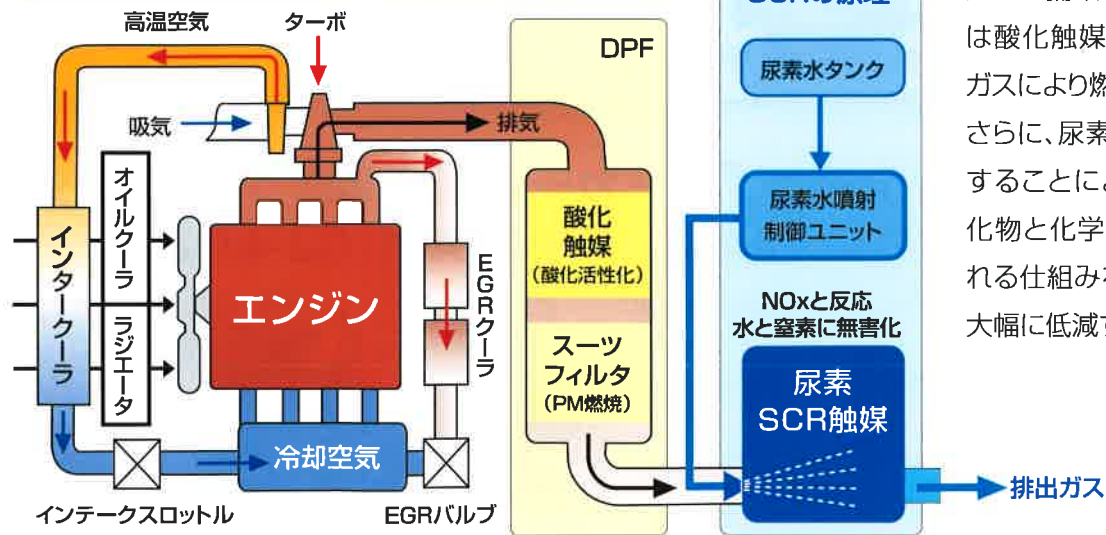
高温空気

ターボ

吸気

排気

DPF

SCR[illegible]

尿素水タンク

尿素水噴射
制御ユニット

インタークーラ

オイルクーラ

ラジエータ

エンジン

EGRクーラ

酸化
触媒
(酸化活性化)

スーツ
フィルタ
(PM燃焼)

NOxと反応
水と窒素に無害化

尿素
SCR触媒

冷却空気

インテークスロットル

EGRバルブ

排出ガス

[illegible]は酸化触媒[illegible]
ガスにより燃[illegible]
さらに、尿素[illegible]
することに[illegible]
化物と化学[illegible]
れる仕組み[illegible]
大幅に低減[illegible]